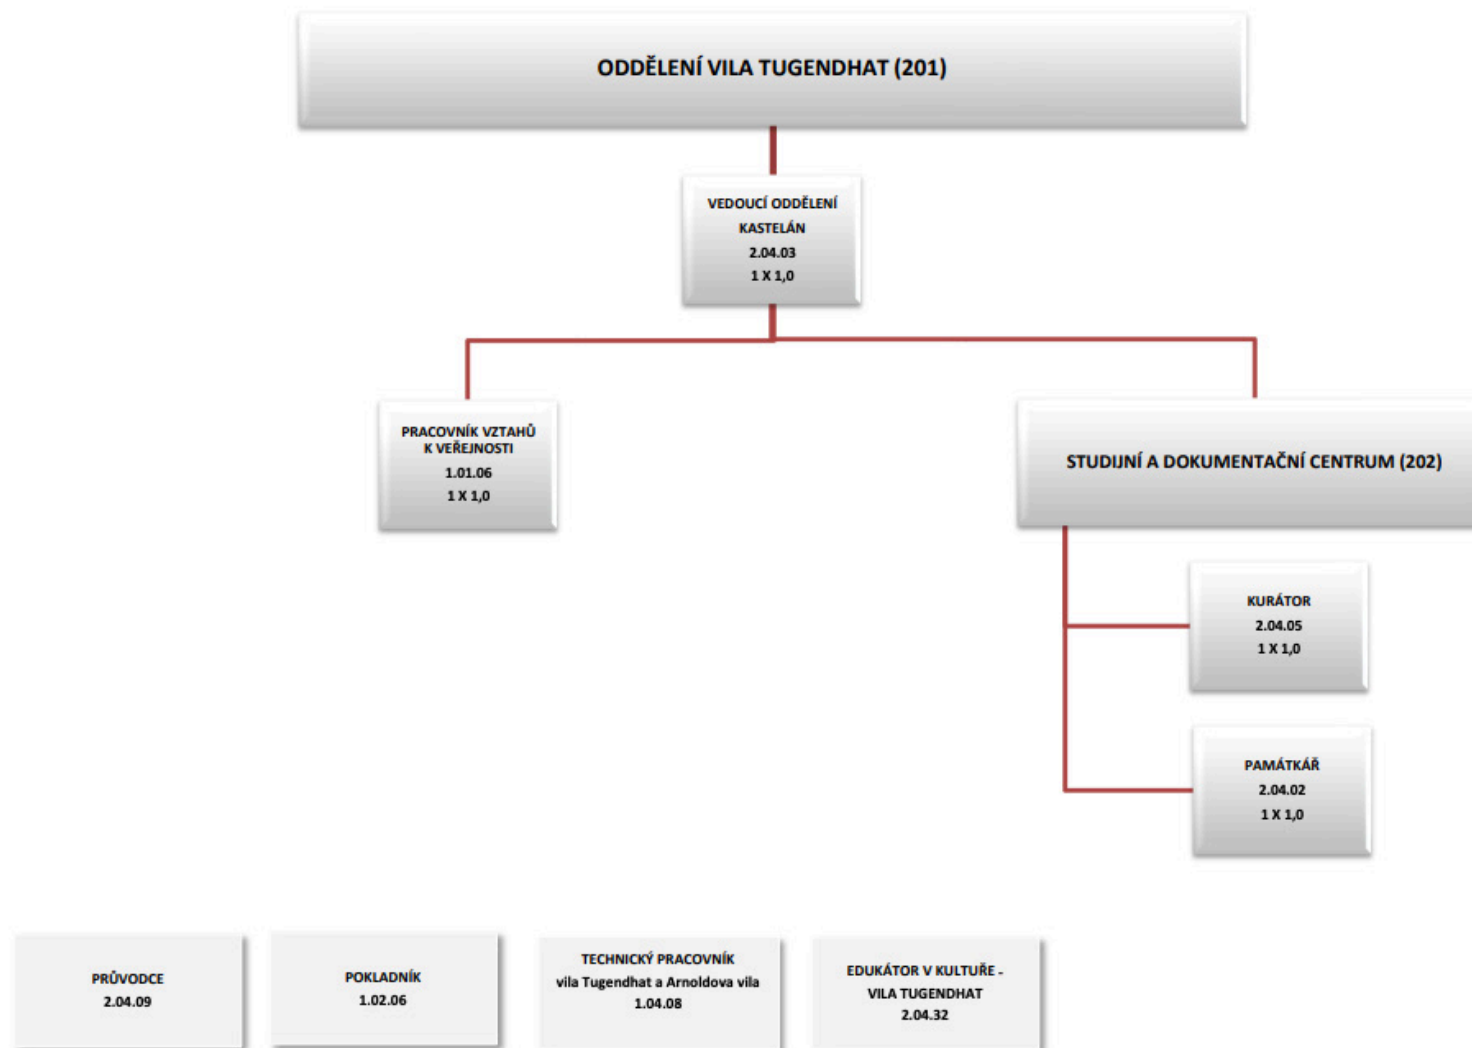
ODDĚLENÍ VILA TUGENDHAT (201)

VEDOUCÍ ODDĚLENÍ
KASTELÁN
2.04.03
1 X 1,0

PRACOVNÍK VZTAHŮ K VEŘEJNOSTI
1.01.06
1 X 1,0

STUDIJNÍ A DOKUMENTAČNÍ CENTRUM (202)

KURÁTOR
2.04.05
1 X 1,0

PAMÁTKÁŘ
2.04.02
1 X 1,0

PRŮVODCE
2.04.09

POKLADNÍK
1.02.06

TECHNICKÝ PRACOVNÍK
vila Tugendhat a Arnoldova vila
1.04.08

EDUKÁTOR V KULTUŘE - VILA TUGENDHAT
2.04.32